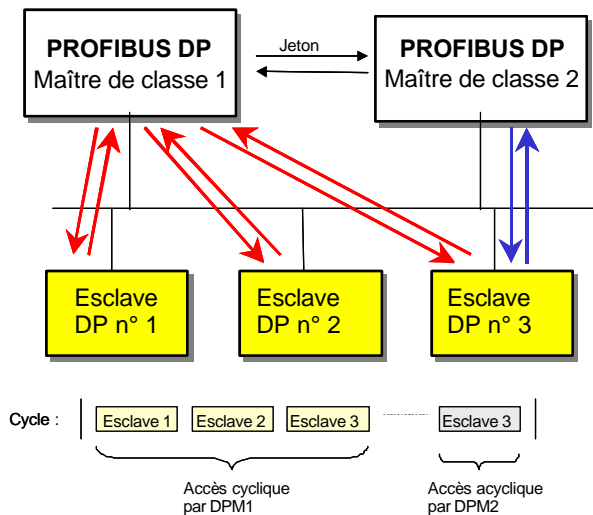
PROFIBUS DP
Maître de classe 1

Jeton

PROFIBUS DP
Maître de classe 2

Esclave
DP n° 1

Esclave
DP n° 2

Esclave
DP n° 3

Cycle :

Esclave 1

Esclave 2

Esclave 3

Esclave 3

Accès cyclique
par DPM1

Accès acyclique
par DPM2